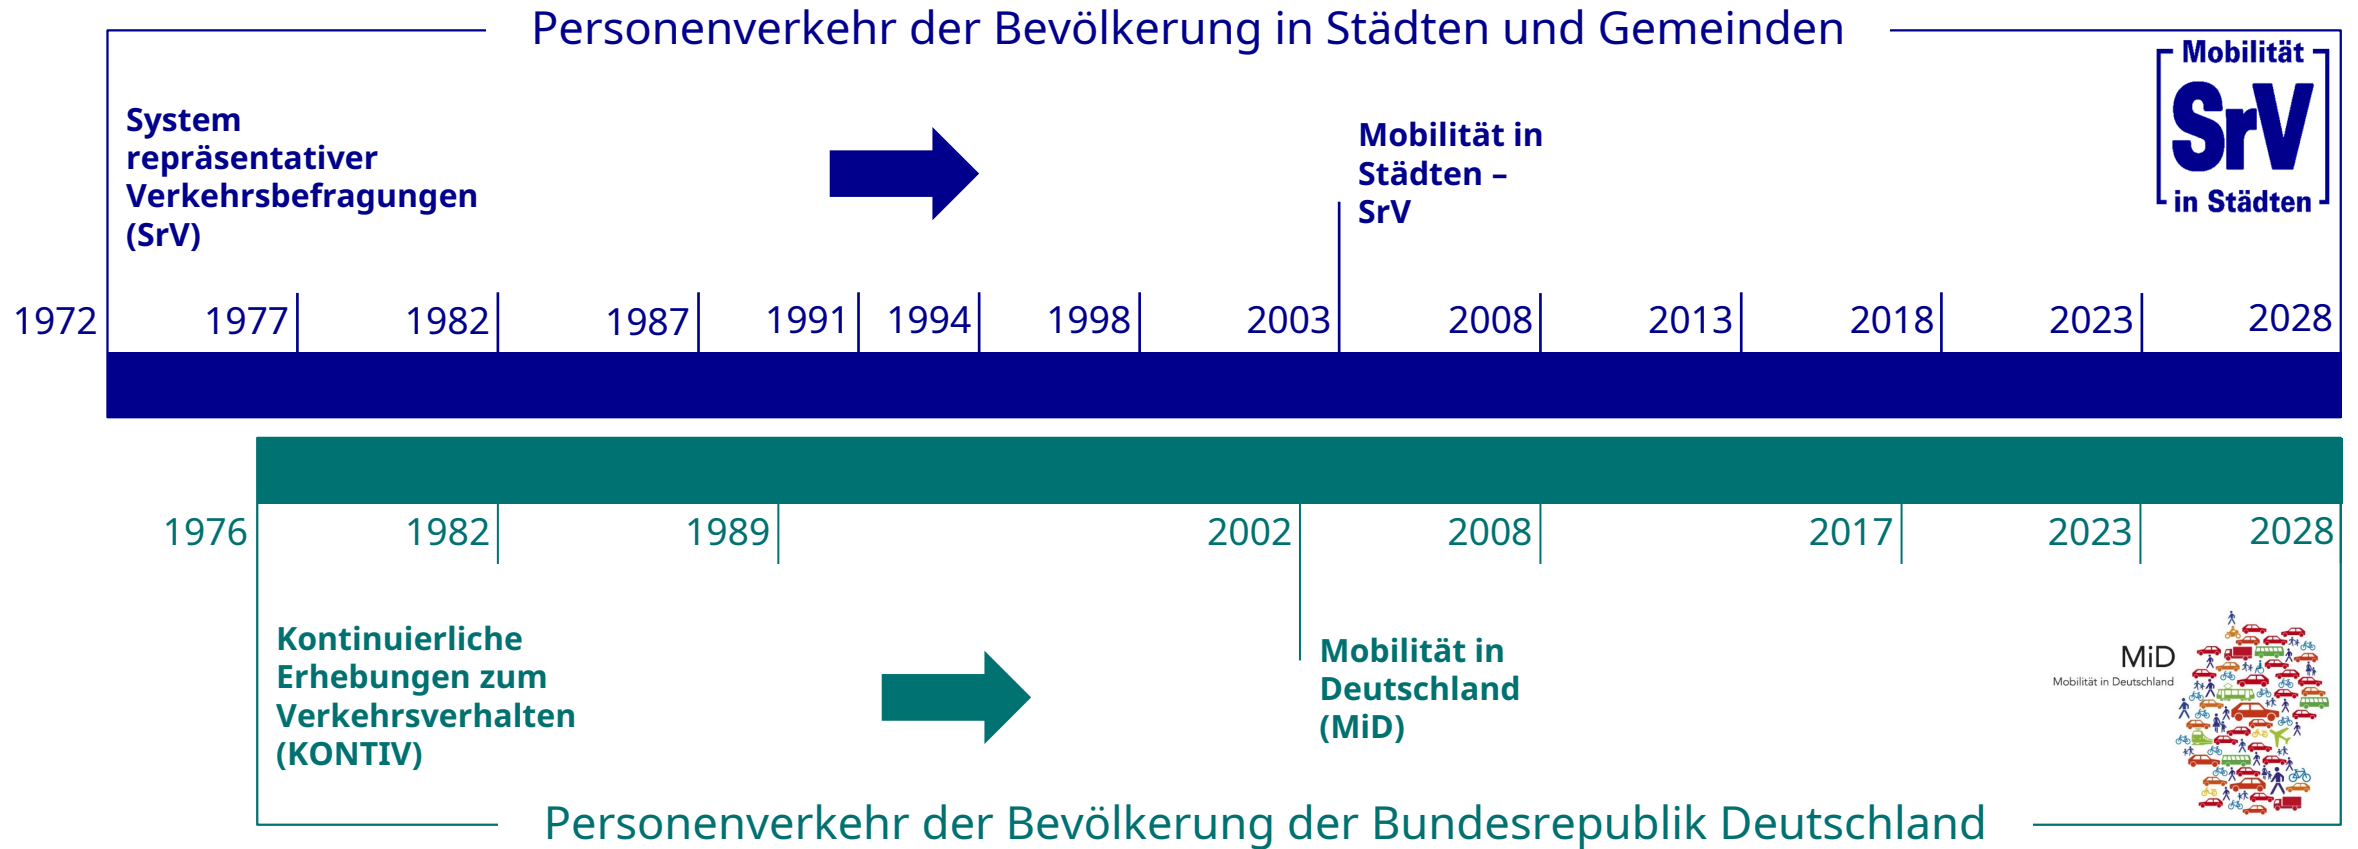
Personenverkehr der Bevölkerung in Städten und Gemeinden

Mobilität SrV in Städten

System repräsentativer Verkehrsbefragungen (SrV)

Mobilität in Städten – SrV

1972 1977 1982 1987 1991 1994 1998 2003 2008 2013 2018 2023 2028

1976 1982 1989 2002 2008 2017 2023 2028

Kontinuierliche Erhebungen zum Verkehrsverhalten (KONTIV)

Mobilität in Deutschland (MiD)

MiD
Mobilität in Deutschland

Personenverkehr der Bevölkerung der Bundesrepublik Deutschland